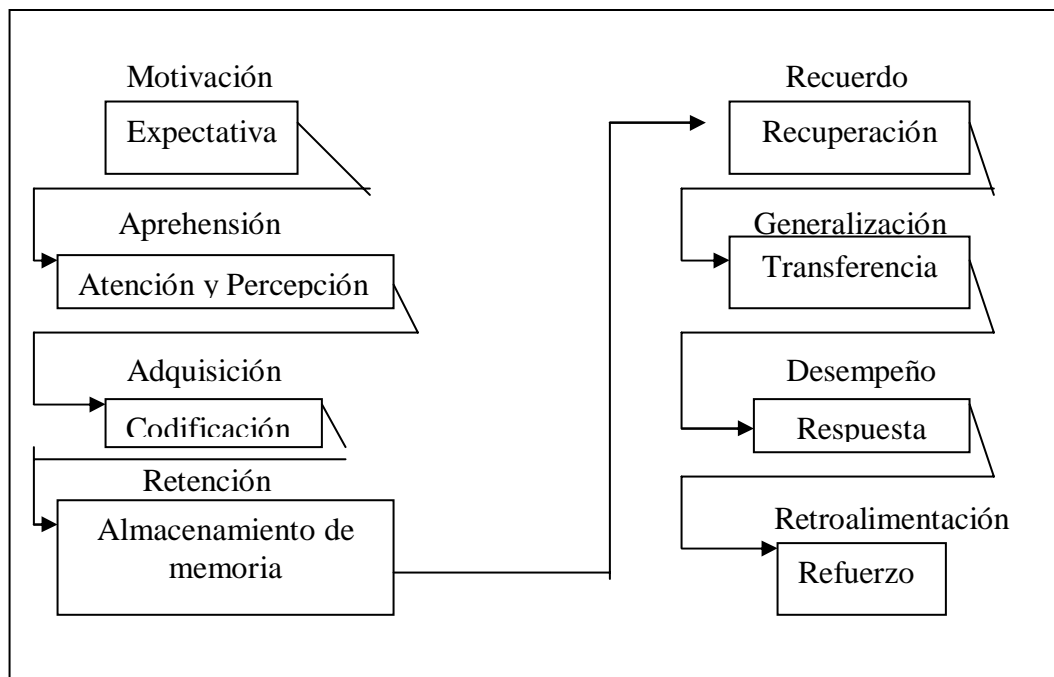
Motivación
Expectativa

Aprehensión
Atención y Percepción

Adquisición
Codificación

Retención
Almacenamiento de memoria

Recuerdo
Recuperación

Generalización
Transferencia

Desempeño
Respuesta

Retroalimentación
Refuerzo